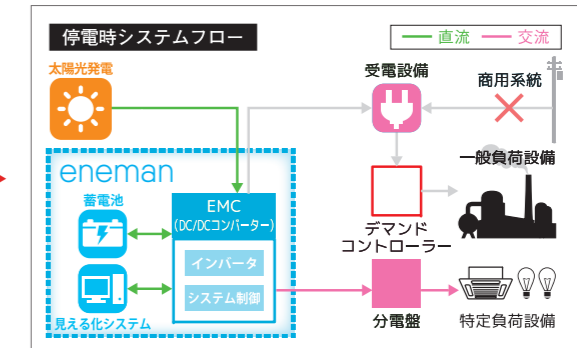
停電時システムフロー

直流　交流

太陽光発電

受電設備

商用系統

eneman

EMC
(DC/DCコンバーター)

インバータ

システム制御

蓄電池

見える化システム

一般負荷設備

デマンド
コントローラー

分電盤

特定負荷設備